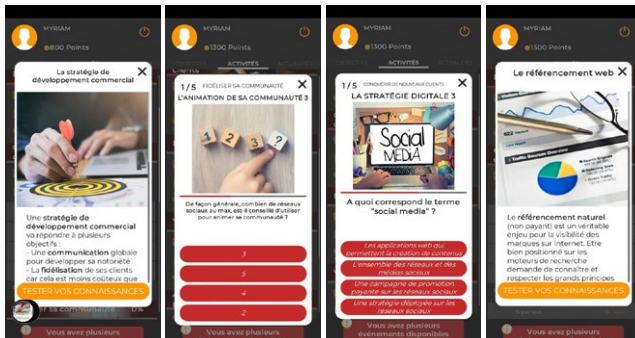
MYRIAM
800 Points

La stratégie de développement commercial

Une stratégie de développement commercial va répondre à plusieurs objectifs :
- Une communication globale pour développer sa notoriété
- La fidélisation de ses clients car cela est moins coûteux que

TESTER VOS CONNAISSANCES

Vous avez plusieurs

MYRIAM
1300 Points

ACTIVITÉS

1/5 FIDÉLISER SA COMMUNAUTÉ
L'ANIMATION DE SA COMMUNAUTÉ 3

De façon générale, combien de réseaux sociaux au max, est-il conseillé d'utiliser pour animer sa communauté ?

3
5
4
2

Vous avez plusieurs

MYRIAM
1300 Points

ACTIVITÉS

1/5 CONQUÉRIR DE NOUVEAUX CLIENTS
LA STRATÉGIE DIGITALE 3

Social MEDIA

A quoi correspond le terme "social media" ?

Les applications web qui permettent la création de contenus
L'ensemble des réseaux et des médias sociaux
Une campagne de promotion payante sur les réseaux sociaux
Une stratégie déployée sur les réseaux sociaux

Vous avez plusieurs événements disponibles

MYRIAM
1300 Points

Le référencement web

Le référencement naturel (non payant) est un véritable enjeu pour la visibilité des marques sur internet. Etre bien positionné sur les moteurs de recherche demande de connaître et respecter les grands principes

TESTER VOS CONNAISSANCES

Vous avez plusieurs